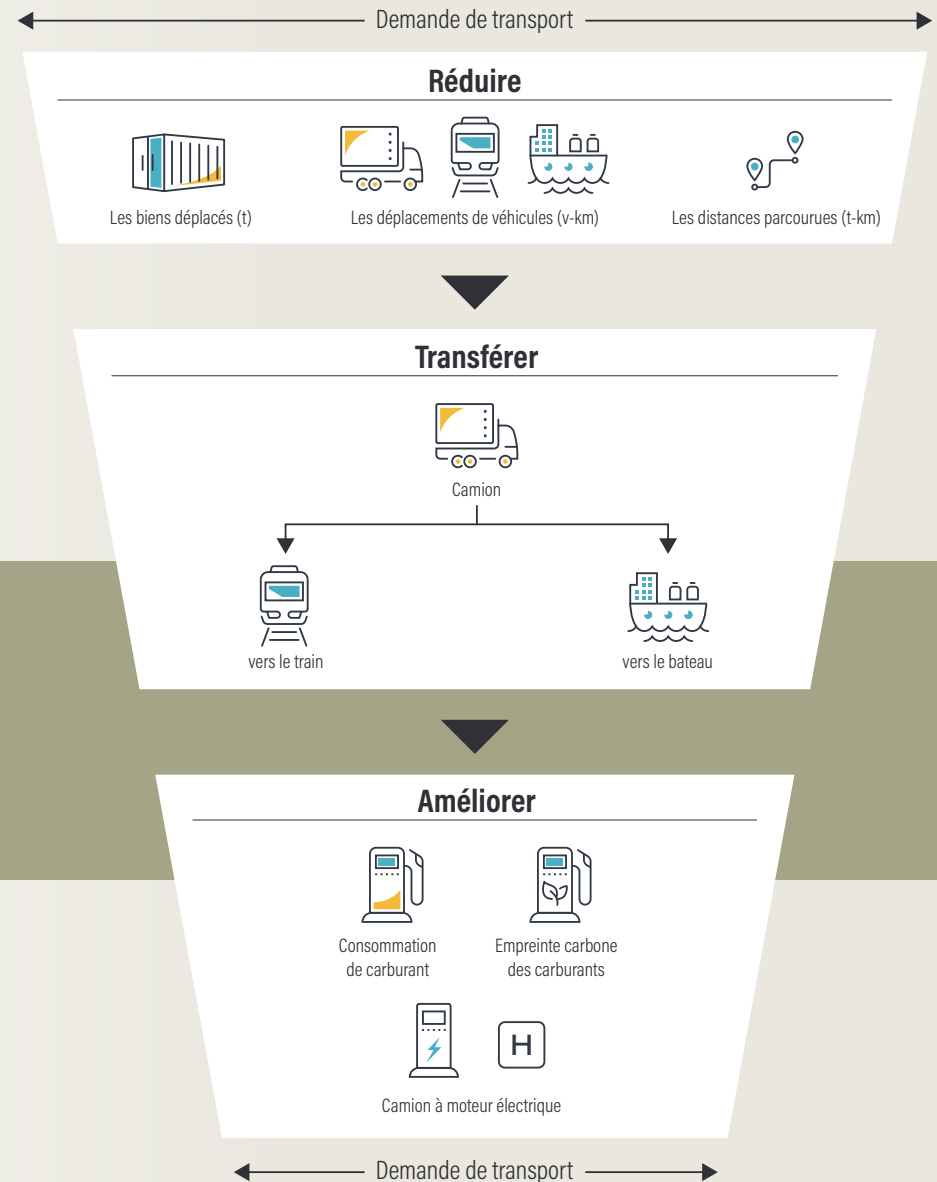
Demande de transport

Réduire

Les biens déplacés (t)

Les déplacements de véhicules (v-km)

Les distances parcourues (t-km)

Transférer

Camion

vers le train

vers le bateau

Améliorer

Consommation de carburant

Empreinte carbone des carburants

H

Camion à moteur électrique

Demande de transport